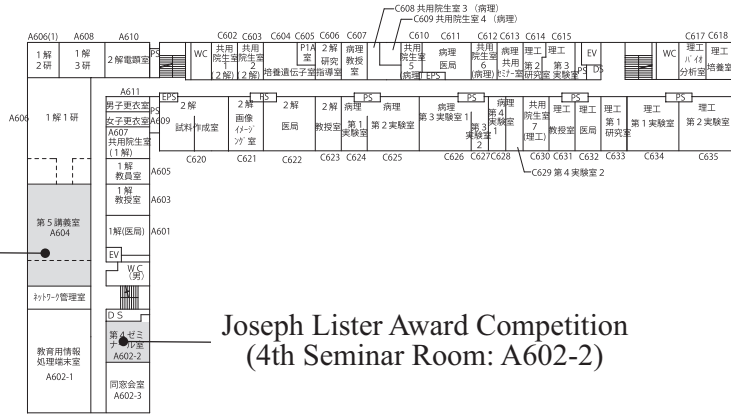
C608 共用院生室 3 (病理)
C609 共用院生室 4 (病理)

A606(1) A608 A610 C602 C603 C604 C605 C606 C607 C610 C611 C612 C613 C614 C615 C617 C618

1解 2研
1解 3研
2解電顕室
PS
WC
共用院生室 (2解)
共用院生室 2 (2解)
P1A室
培養遺伝子室
2解 研究指導室
病理 教授室
共用院生室 5 (病理)
EPS
病理 医局
共用院生室 6 (病理)
病理 セミナー室
共用
理工 第2研究室
理工 第3実験室
PS
EV
DS
WC
理工 バイオ分析室
培養室

A611
EPS
PS
PS
PS
PS
PS
男子更衣室
女子更衣室
A607 共用院生室 (1解)
A609
2解 試料作成室
2解 画像イメージング室
2解 医局
2解 教授室
病理 第1実験室
病理 第2実験室
病理 第3実験室1
病理 第3実験室2
病理 第4実験室1
共用院生室 7 (理工)
理工 教授室
理工 医局
理工 第1研究室
理工 第1実験室
理工 第2実験室
C620 C621 C622 C623 C624 C625 C626 C627 C628 C630 C631 C632 C633 C634 C635
C629 第4実験室2

A606 1解1研
1解 教員室 A605
1解 教授室 A603
第5講義室 A604
1解(医局) A601
EV
WC (男)
ネットワーク管理室
DS
第4ゼミナール室 A602-2
教育用情報処理端末室 A602-1
同窓会室 A602-3

Joseph Lister Award Competition
(4th Seminar Room: A602-2)